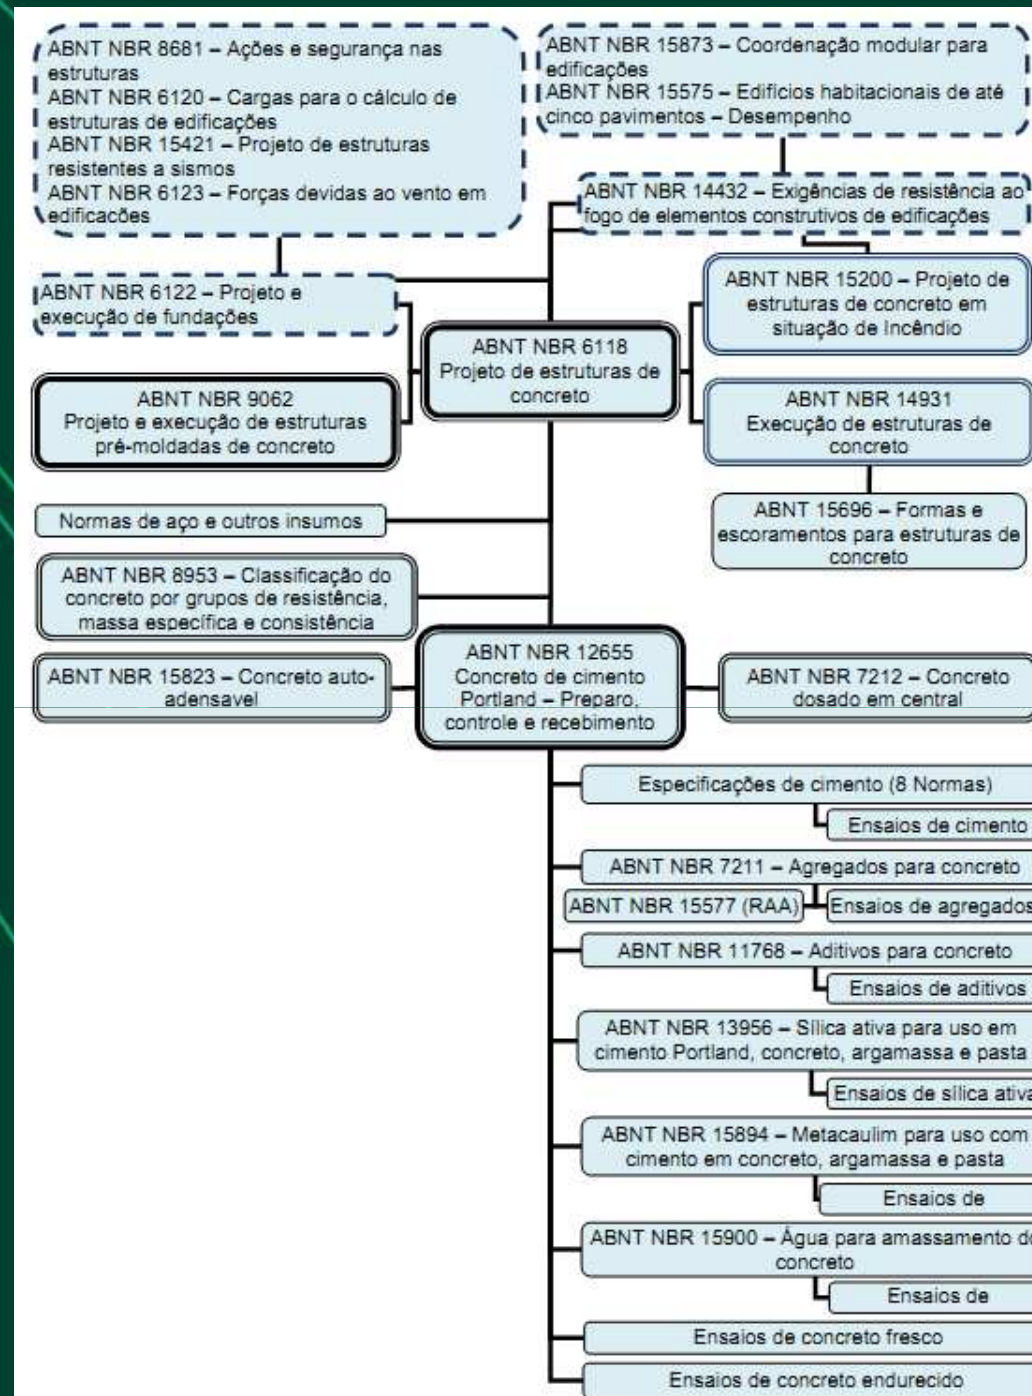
ABNT NBR 8681 – Ações e segurança nas estruturas
ABNT NBR 6120 – Cargas para o cálculo de estruturas de edificações
ABNT NBR 15421 – Projeto de estruturas resistentes a sismos
ABNT NBR 6123 – Forças devidas ao vento em edificações

ABNT NBR 15873 – Coordenação modular para edificações
ABNT NBR 15575 – Edifícios habitacionais de até cinco pavimentos – Desempenho

ABNT NBR 14432 – Exigências de resistência ao fogo de elementos construtivos de edificações

ABNT NBR 6122 – Projeto e execução de fundações

ABNT NBR 6118
Projeto de estruturas de concreto

ABNT NBR 15200 – Projeto de estruturas de concreto em situação de Incêndio

ABNT NBR 9062
Projeto e execução de estruturas pré-moldadas de concreto

ABNT NBR 14931
Execução de estruturas de concreto

Normas de aço e outros insumos

ABNT 15696 – Formas e escoramentos para estruturas de concreto

ABNT NBR 8953 – Classificação do concreto por grupos de resistência, massa específica e consistência

ABNT NBR 15823 – Concreto auto-adensavel

ABNT NBR 12655
Concreto de cimento Portland – Preparo, controle e recebimento

ABNT NBR 7212 – Concreto dosado em central

Especificações de cimento (8 Normas)
Ensaios de cimento
ABNT NBR 7211 – Agregados para concreto
ABNT NBR 15577 (RAA)
Ensaios de agregados
ABNT NBR 11768 – Aditivos para concreto
Ensaios de aditivos
ABNT NBR 13956 – Sílica ativa para uso em cimento Portland, concreto, argamassa e pasta
Ensaios de sílica ativa
ABNT NBR 15894 – Metacaulim para uso com cimento em concreto, argamassa e pasta
Ensaios de
ABNT NBR 15900 – Água para amassamento do concreto
Ensaios de
Ensaios de concreto fresco
Ensaios de concreto endurecido